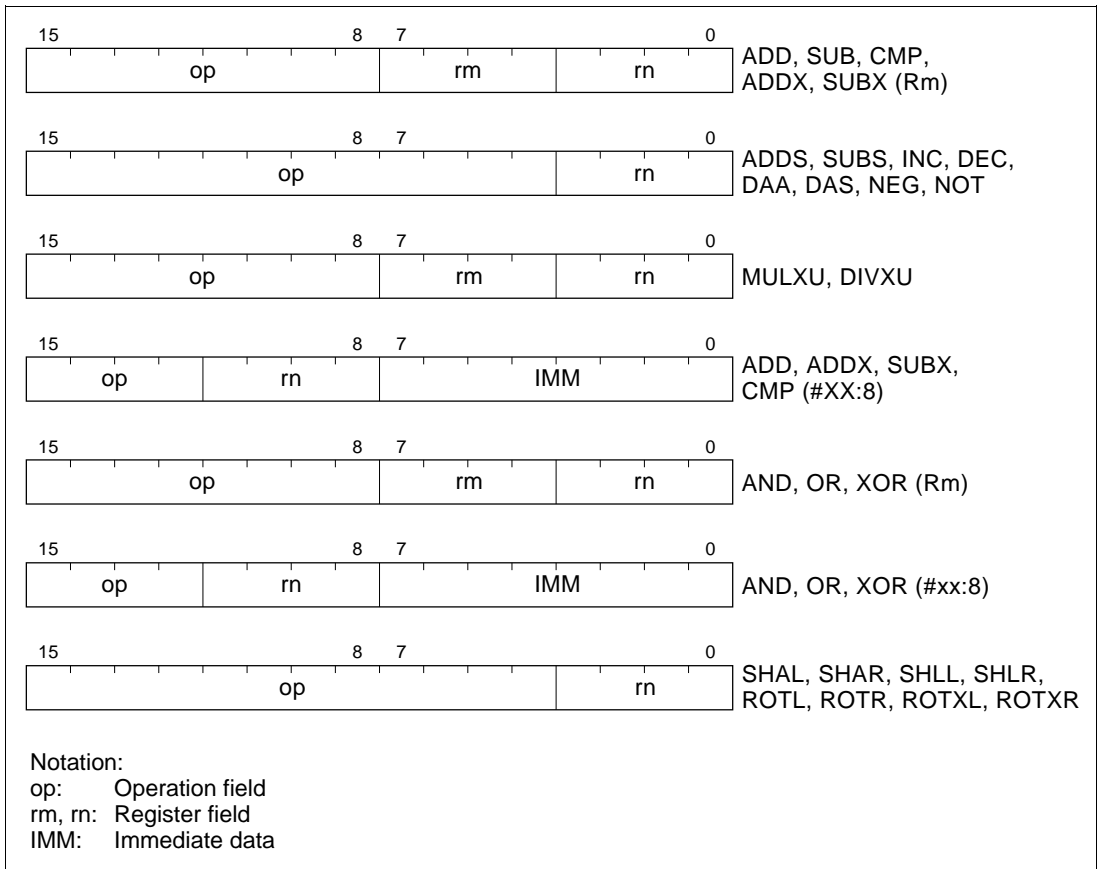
15 8 7 0
op rm rn
ADD, SUB, CMP, ADDX, SUBX (Rm)

15 8 7 0
op rn
ADDS, SUBS, INC, DEC, DAA, DAS, NEG, NOT

15 8 7 0
op rm rn
MULXU, DIVXU

15 8 7 0
op rn IMM
ADD, ADDX, SUBX, CMP (#XX:8)

15 8 7 0
op rm rn
AND, OR, XOR (Rm)

15 8 7 0
op rn IMM
AND, OR, XOR (#xx:8)

15 8 7 0
op rn
SHAL, SHAR, SHLL, SHLR, ROTL, ROTR, ROTXL, ROTXR

Notation:
op: Operation field
rm, rn: Register field
IMM: Immediate data